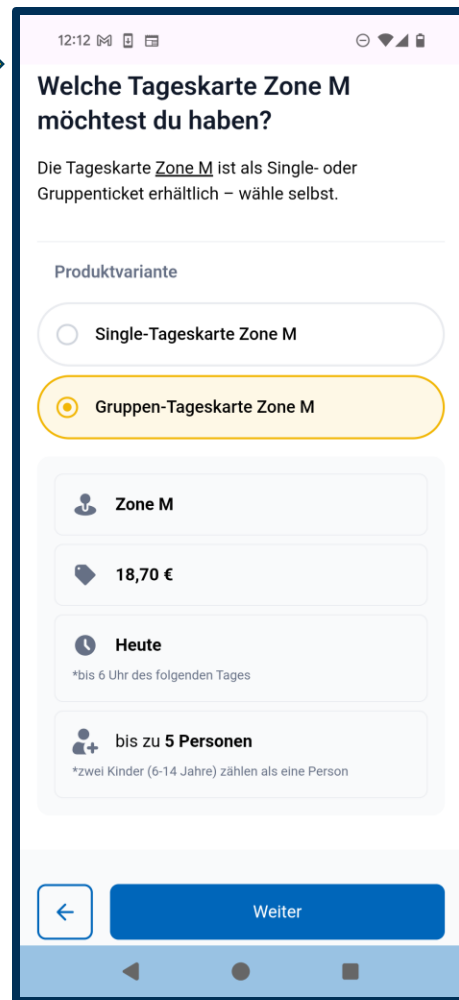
12:12

Welche Tageskarte Zone M möchtest du haben?

Die Tageskarte Zone M ist als Single- oder Gruppenticket erhältlich – wähle selbst.

Produktvariante

Single-Tageskarte Zone M

Gruppen-Tageskarte Zone M

Zone M

18,70 €

Heute
*bis 6 Uhr des folgenden Tages

bis zu 5 Personen
*zwei Kinder (6-14 Jahre) zählen als eine Person

Weiter